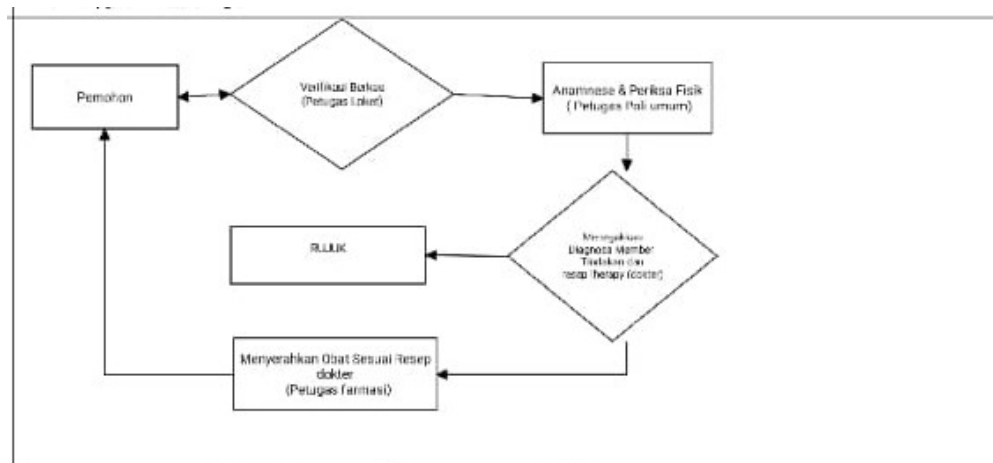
Pemohon

Verifikasi Berkas (Petugas Loket)

Anamnese & Periksa Fisik ( Petugas Poli umum)

Menegakkan Diagnosa Member Tindakan dan resep therapy (dokter)

RUJUK

Menyerahkan Obat Sesuai Resep dokter (Petugas farmasi)